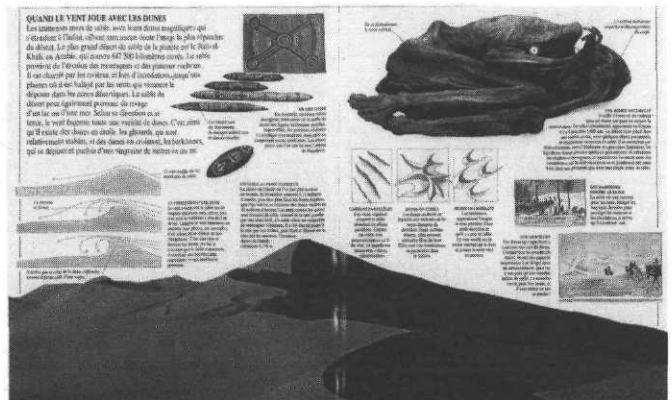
QUAND LE VENT JOUE AVEC LES DUNES

Les immenses mers de sable, avec leurs dunes magnifiques qui décorent l'Orient, offrent une escorte dans l'image la plus répandue du désert. Le plus grand désert de sable de la planète est le Rub-al-Khali, en Arabie, qui couvre 647 500 kilomètres carrés. Le sable provient de l'érosion des montagnes et des plateaux rocheux. Il est charrié par les rivières, et lors d'inondations, jusqu'aux plaines où il est balayé par les vents qui viennent le déposer dans les zones désertiques. Le sable du désert peut également provenir du ravage d'un lac ou d'une mer. Selon sa direction et sa force, le vent façonne toute une variété de dunes. C'est ainsi qu'il existe des dunes en étoile, les glissards, qui sont relativement stables, et des dunes en croissant, les barkhanes, qui se déplacent parfois d'une vingtaine de mètres en un an.

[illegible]